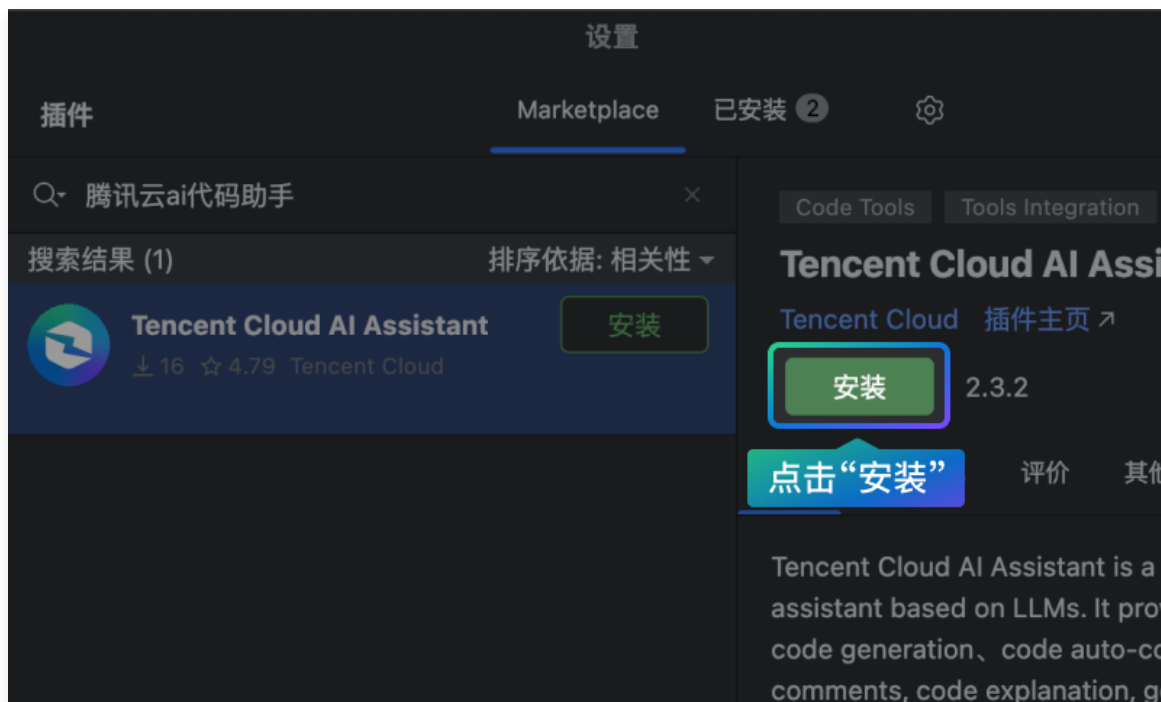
设置

插件

Marketplace 已安装 2

腾讯云ai代码助手

搜索结果 (1) 排序依据: 相关性

Tencent Cloud AI Assistant
16 4.79 Tencent Cloud
安装

Code Tools Tools Integration

Tencent Cloud AI Assi

Tencent Cloud 插件主页 ↗

安装 2.3.2

点击“安装”

评价 其他

Tencent Cloud AI Assistant is a assistant based on LLMs. It pro code generation、code auto-co comments, code explanation, g